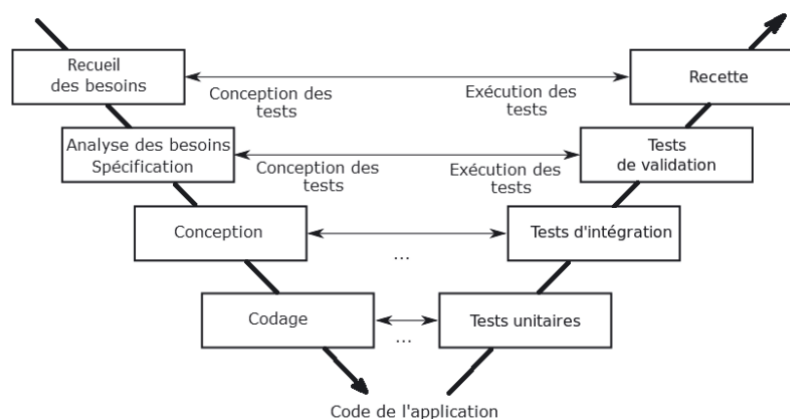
Recueil des besoins

Conception des tests

Exécution des tests

Recette

Analyse des besoins
Spécification

Conception des tests

Exécution des tests

Tests de validation

Conception

...

Tests d'intégration

Codage

...

Tests unitaires

Code de l'application